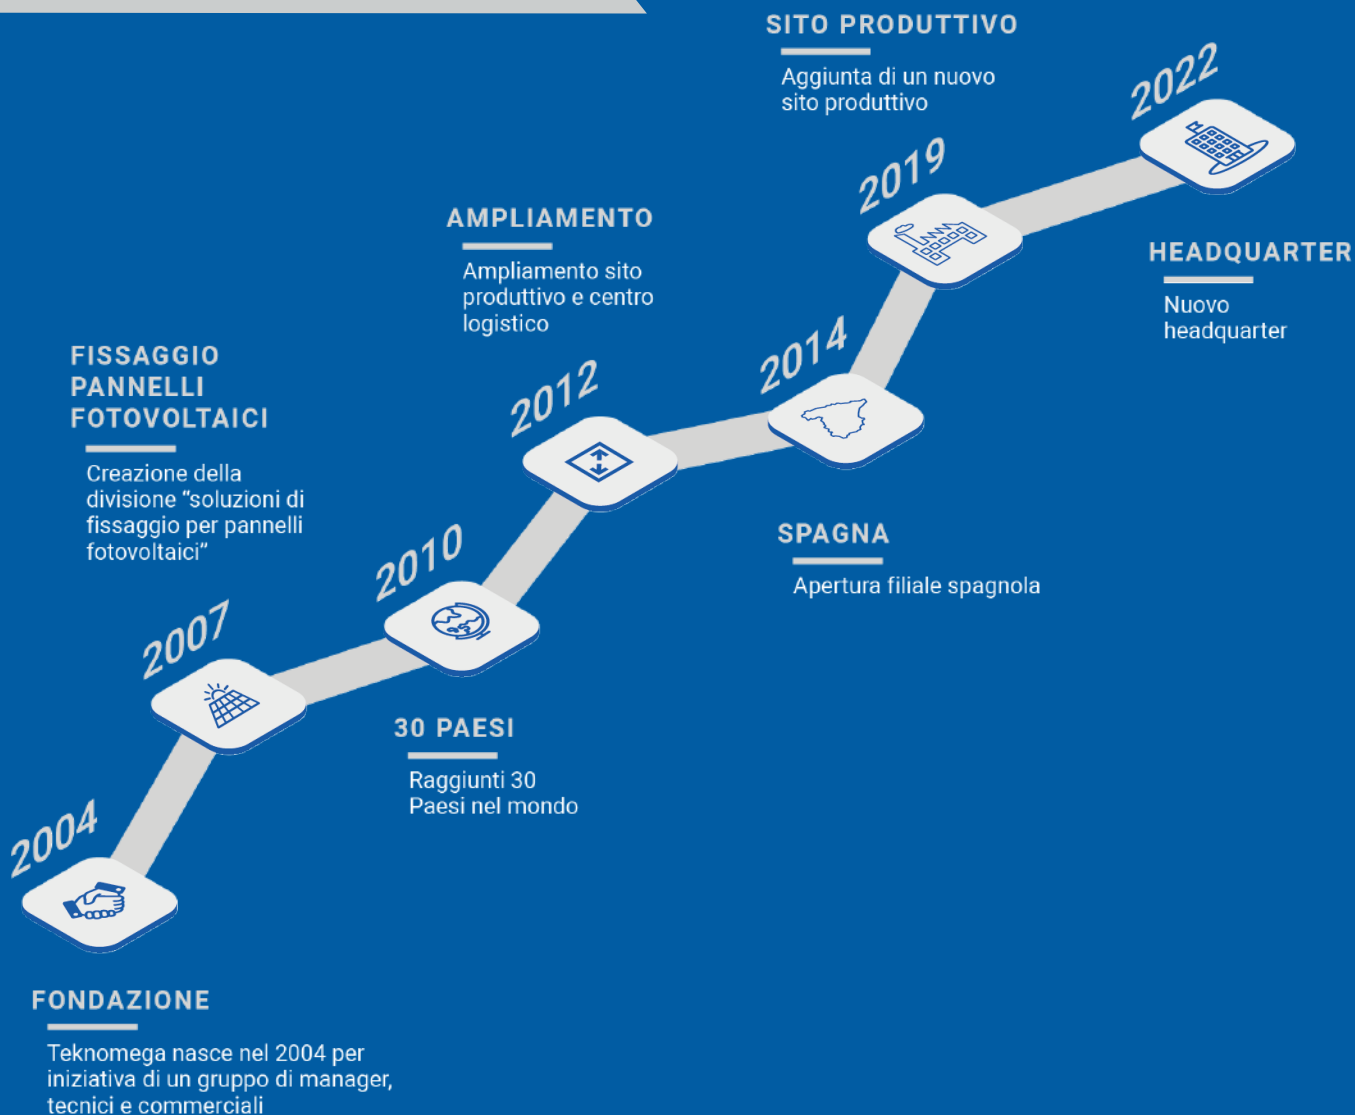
SITO PRODUTTIVO

Aggiunta di un nuovo sito produttivo

2022

2019

HEADQUARTER

Nuovo headquarter

AMPLIAMENTO

Ampliamento sito produttivo e centro logistico

FISSAGGIO PANNELLI FOTOVOLTAICI

Creazione della divisione "soluzioni di fissaggio per pannelli fotovoltaici"

2014

2012

2010

SPAGNA

Apertura filiale spagnola

2007

30 PAESI

Raggiunti 30 Paesi nel mondo

2004

FONDAZIONE

Teknomega nasce nel 2004 per iniziativa di un gruppo di manager, tecnici e commerciali